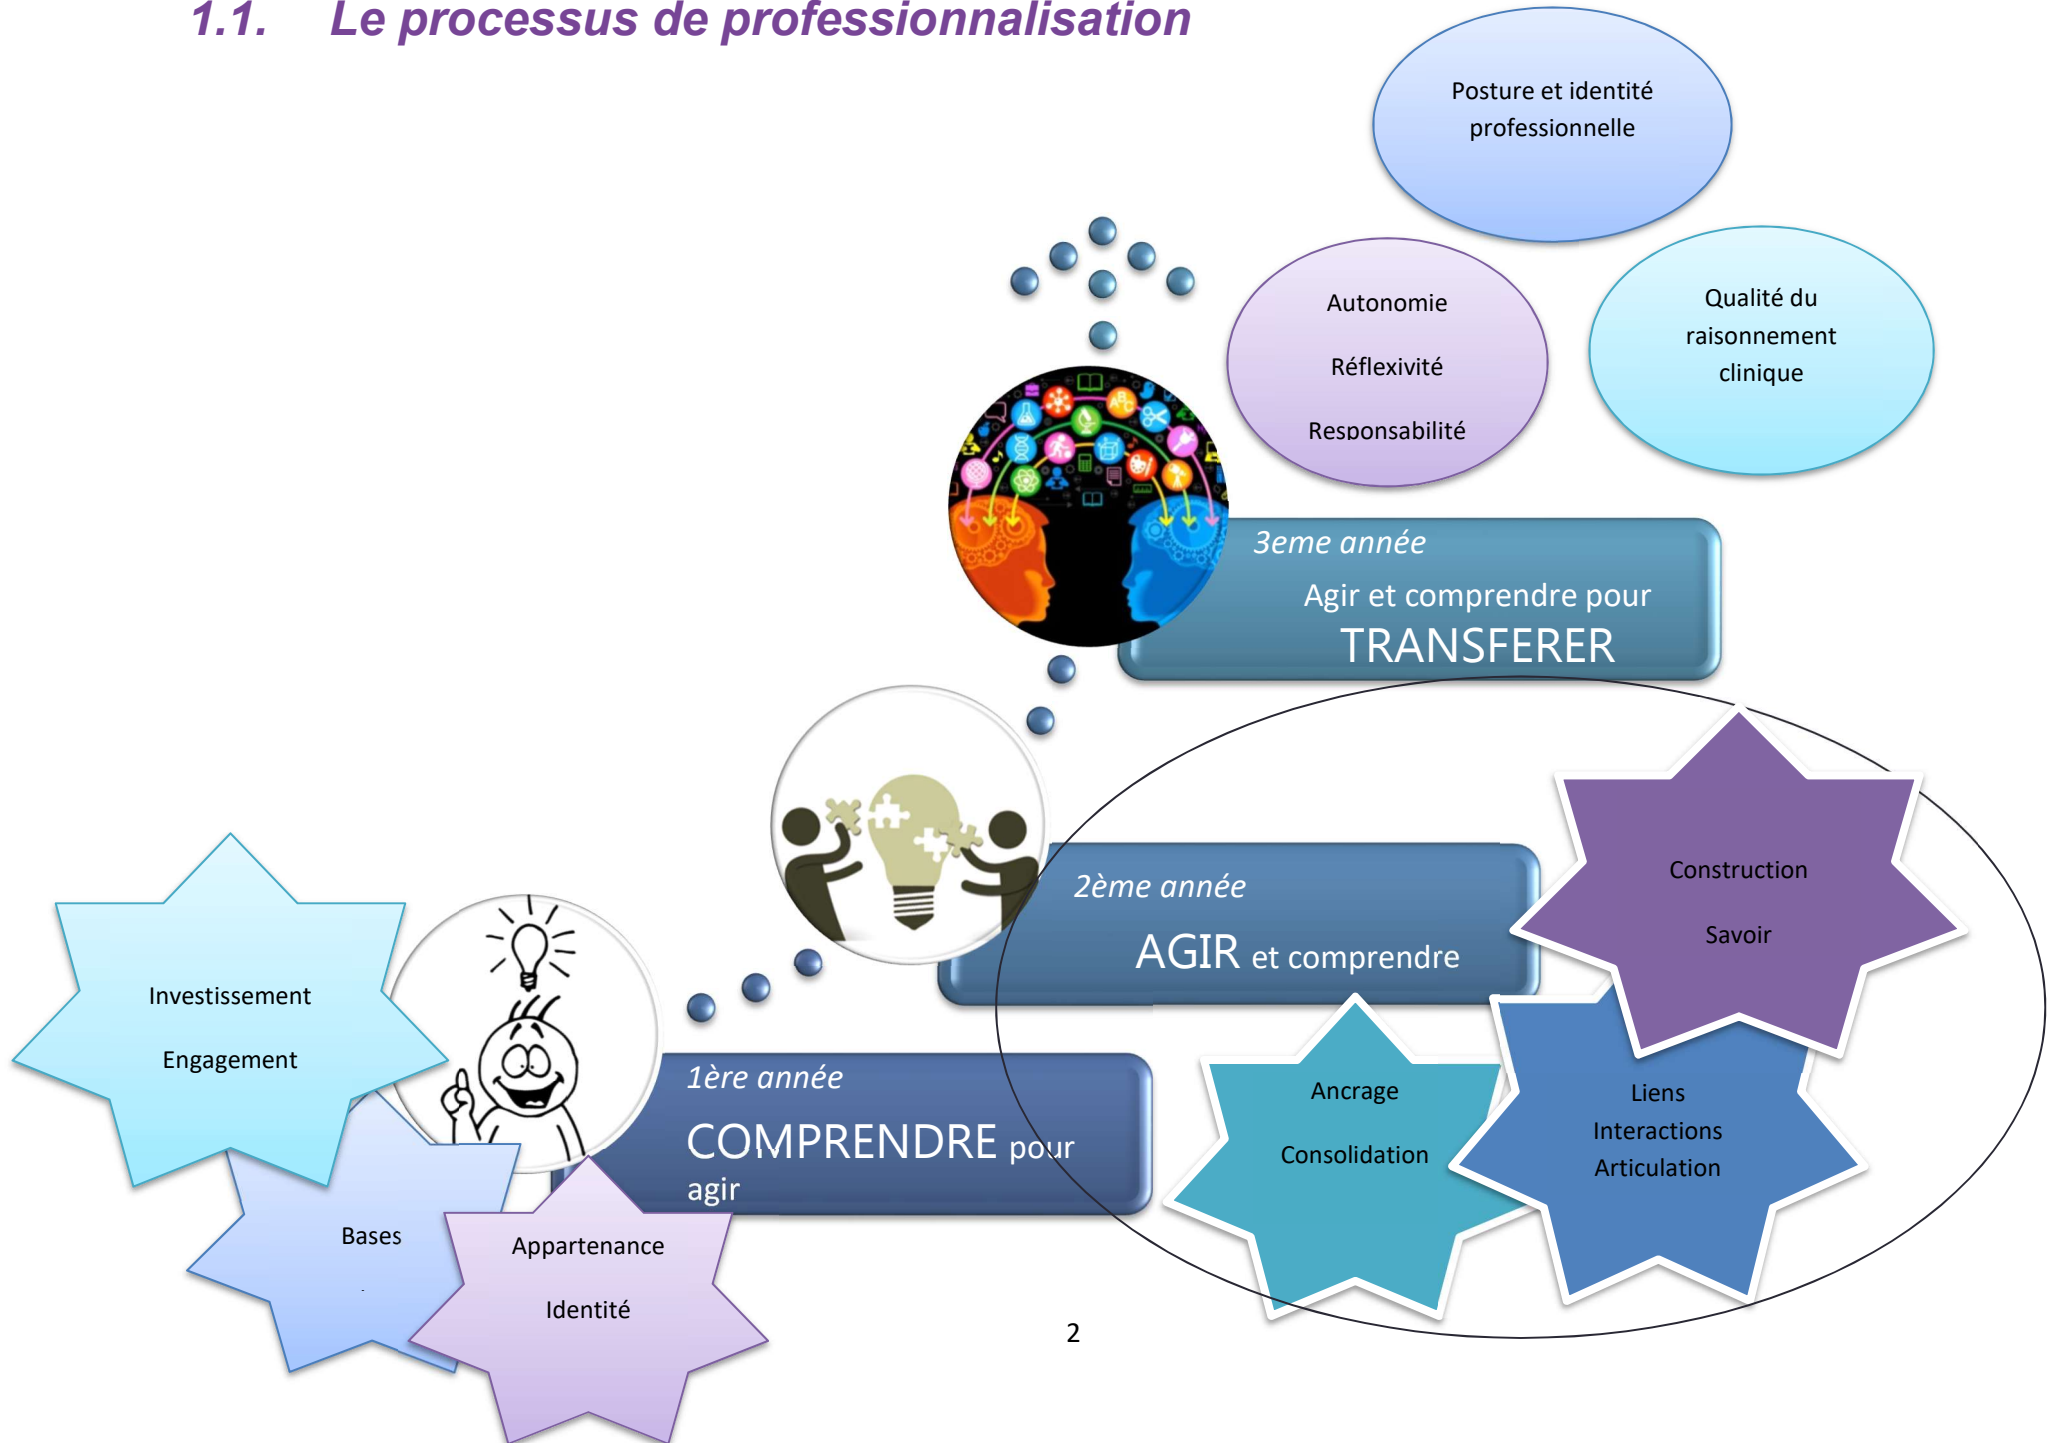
1.1. Le processus de professionnalisation

Posture et identité professionnelle

Autonomie

Réflexivité

Responsabilité

Qualité du raisonnement clinique

3eme année

Agir et comprendre pour TRANSFERER

Construction

Savoir

2ème année

AGIR et comprendre

Investissement

Engagement

Ancrage

Consolidation

Liens Interactions Articulation

1ère année

COMPRENDRE pour agir

Bases

Appartenance

Identité

2